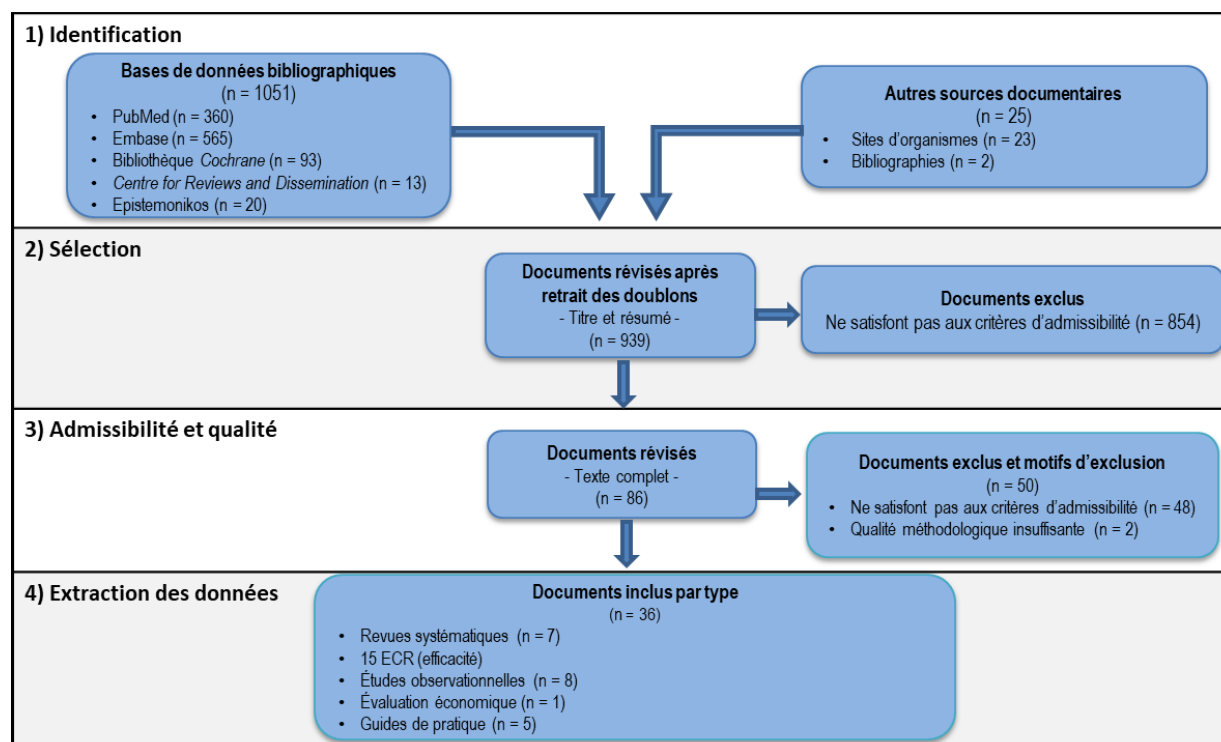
1) Identification

Bases de données bibliographiques
(n = 1051)
- PubMed (n = 360)
- Embase (n = 565)
- Bibliothèque Cochrane (n = 93)
- Centre for Reviews and Dissemination (n = 13)
- Epistemonikos (n = 20)

Autres sources documentaires
(n = 25)
- Sites d'organismes (n = 23)
- Bibliographies (n = 2)

2) Sélection

Documents révisés après retrait des doublons
- Titre et résumé -
(n = 939)

Documents exclus
Ne satisfont pas aux critères d'admissibilité (n = 854)

3) Admissibilité et qualité

Documents révisés
- Texte complet -
(n = 86)

Documents exclus et motifs d'exclusion
(n = 50)
- Ne satisfont pas aux critères d'admissibilité (n = 48)
- Qualité méthodologique insuffisante (n = 2)

4) Extraction des données

Documents inclus par type
(n = 36)
- Revues systématiques (n = 7)
- 15 ECR (efficacité)
- Études observationnelles (n = 8)
- Évaluation économique (n = 1)
- Guides de pratique (n = 5)